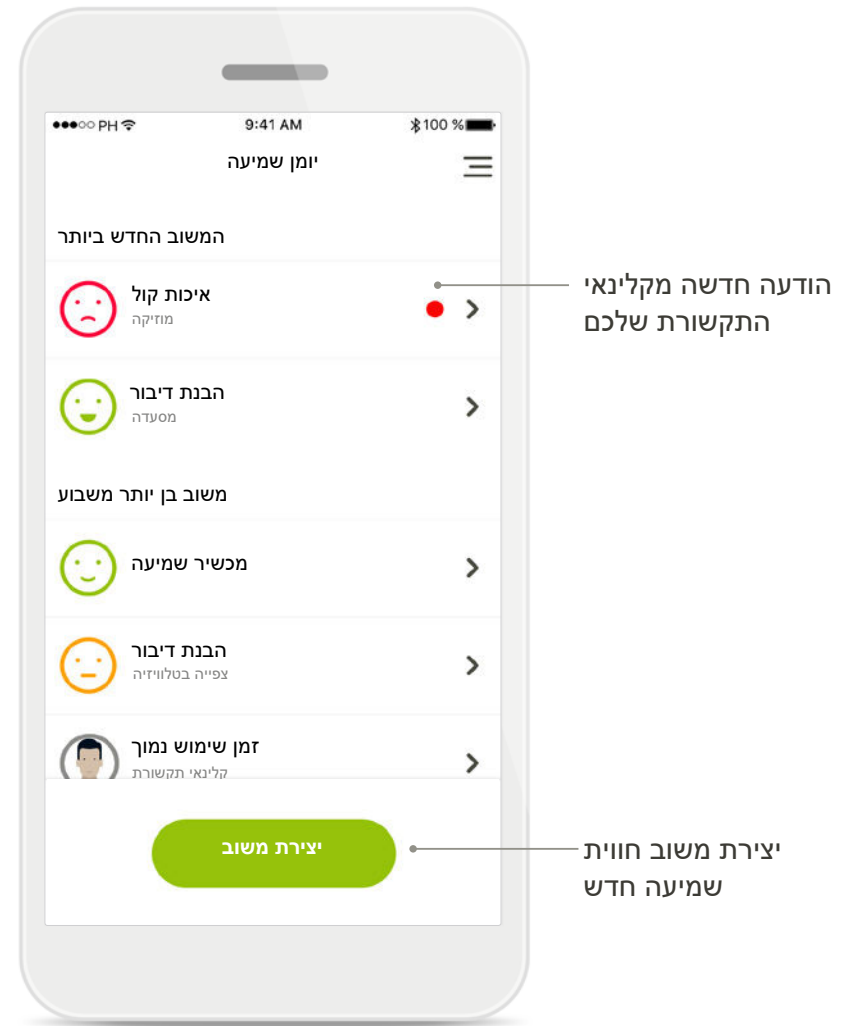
●●●○○ PH 9:41 AM 100 %

יומן שמיעה

המשוב החדש ביותר

איכות קול
מוזיקה

הבנת דיבור
מסעדה

משוב בן יותר משבוע

מכשיר שמיעה

הבנת דיבור
צפייה בטלוויזיה

זמן שימוש נמוך
קלינאי תקשורת

יצירת משוב

הודעה חדשה מקלינאי התקשורת שלכם

יצירת משוב חווית שמיעה חדש